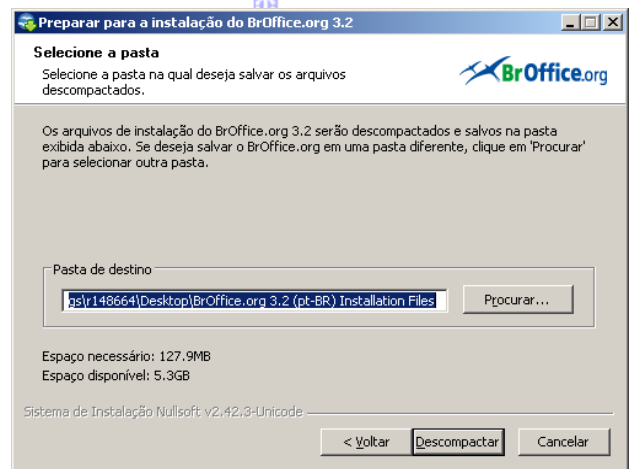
Preparar para a instalação do BrOffice.org 3.2

Selecione a pasta

Selecione a pasta na qual deseja salvar os arquivos descompactados.

BrOffice.org

Os arquivos de instalação do BrOffice.org 3.2 serão descompactados e salvos na pasta exibida abaixo. Se deseja salvar o BrOffice.org em uma pasta diferente, clique em 'Procurar' para selecionar outra pasta.

Pasta de destino

gs\r148664\Desktop\BrOffice.org 3.2 (pt-BR) Installation Files

Procurar...

Espaço necessário: 127.9MB

Espaço disponível: 5.3GB

Sistema de Instalação Nullsoft v2.42.3-Unicode

< Voltar

Descompactar

Cancelar